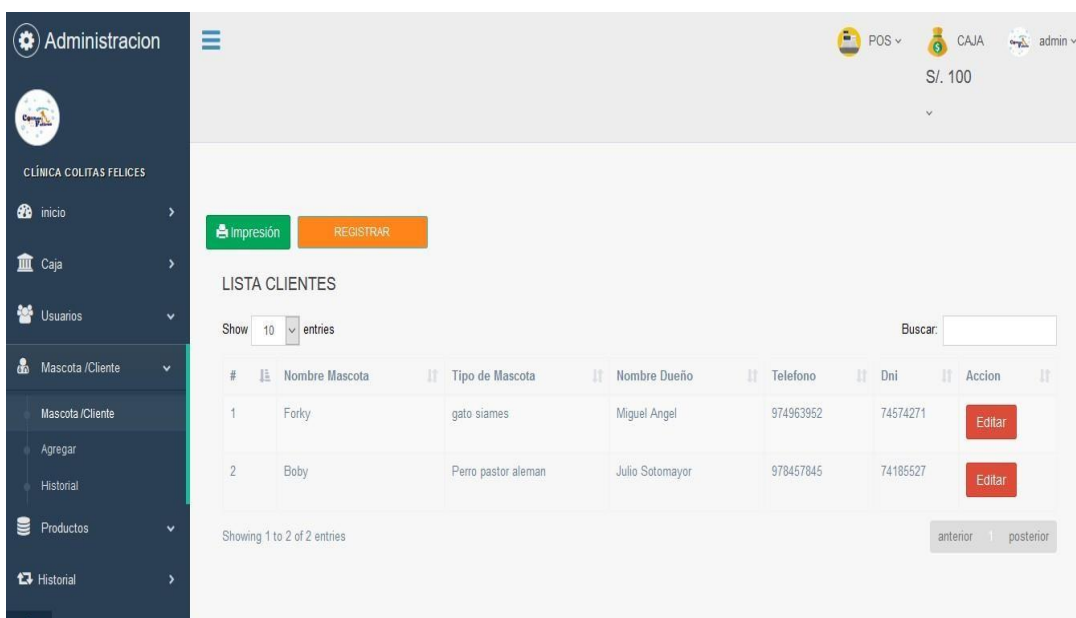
Administracion

CLÍNICA COLITAS FELICES

inicio

Caja

Usuarios

Mascota /Cliente

Mascota /Cliente

Agregar

Historial

Productos

Historial

POS

CAJA

S/. 100

admin

Impresión

REGISTRAR

LISTA CLIENTES

Show 10 entries

Buscar:

| # | Nombre Mascota | Tipo de Mascota | Nombre Dueño | Telefono | Dni | Accion |
|---|---|---|---|---|---|---|
| 1 | Forky | gato siames | Miguel Angel | 974963952 | 74574271 | Editar |
| 2 | Boby | Perro pastor aleman | Julio Sotomayor | 978457845 | 74185527 | Editar |

Showing 1 to 2 of 2 entries

anterior 1 posterior